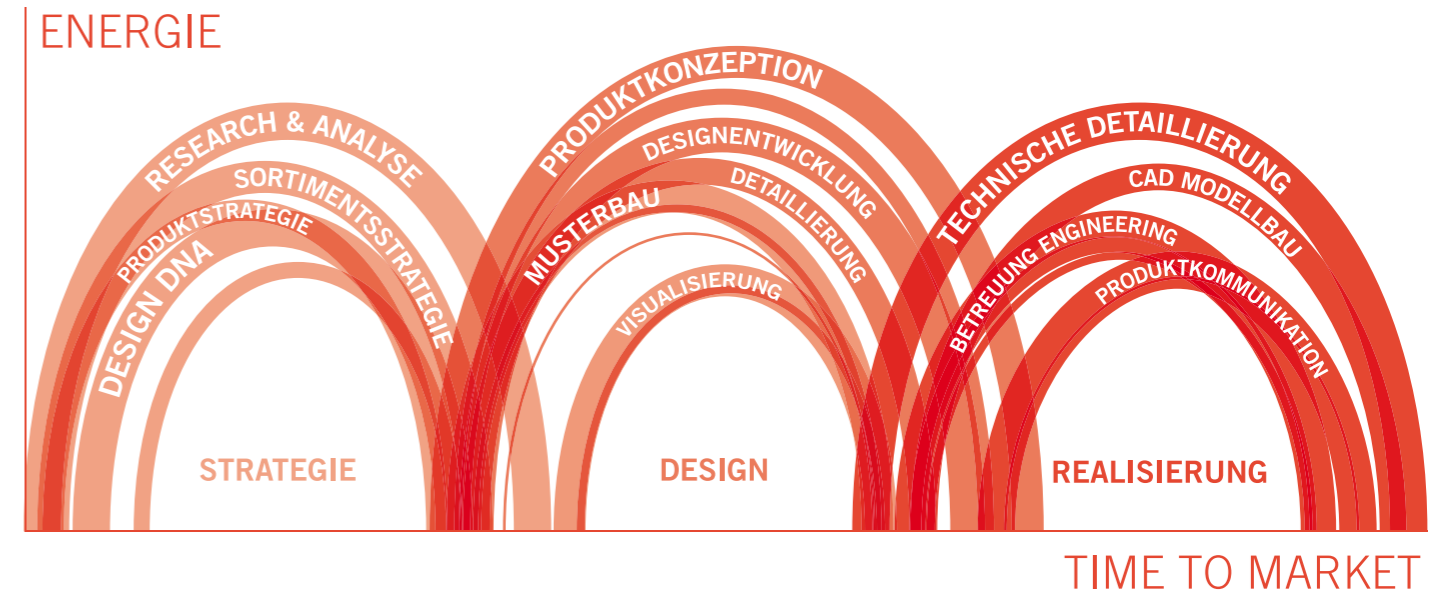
ENERGIE

RESEARCH & ANALYSE
SORTIMENTSSTRATEGIE
PRODUKTSTRATEGIE
DESIGN DNA

PRODUKTKONZEPTION
DESIGNENTWICKLUNG
DETAILLIERUNG
MUSTERBAU
VISUALISIERUNG

TECHNISCHE DETAILLIERUNG
CAD MODELLBAU
BETREUUNG ENGINEERING
PRODUKTKOMMUNIKATION

STRATEGIE
DESIGN
REALISIERUNG

TIME TO MARKET